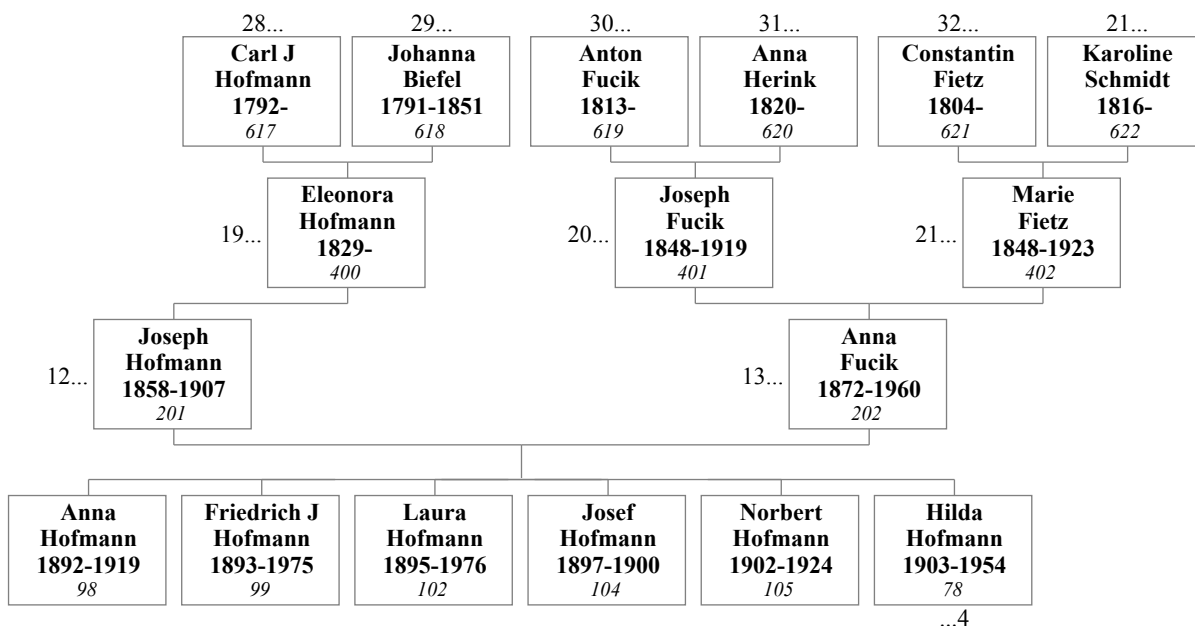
28...
**Carl J Hofmann 1792-**
*617*

29...
**Johanna Biefel 1791-1851**
*618*

30...
**Anton Fucik 1813-**
*619*

31...
**Anna Herink 1820-**
*620*

32...
**Constantin Fietz 1804-**
*621*

21...
**Karoline Schmidt 1816-**
*622*

19...
**Eleonora Hofmann 1829-**
*400*

20...
**Joseph Fucik 1848-1919**
*401*

21...
**Marie Fietz 1848-1923**
*402*

12...
**Joseph Hofmann 1858-1907**
*201*

13...
**Anna Fucik 1872-1960**
*202*

**Anna Hofmann 1892-1919**
*98*

**Friedrich J Hofmann 1893-1975**
*99*

**Laura Hofmann 1895-1976**
*102*

**Josef Hofmann 1897-1900**
*104*

**Norbert Hofmann 1902-1924**
*105*

**Hilda Hofmann 1903-1954**
*78*
...4